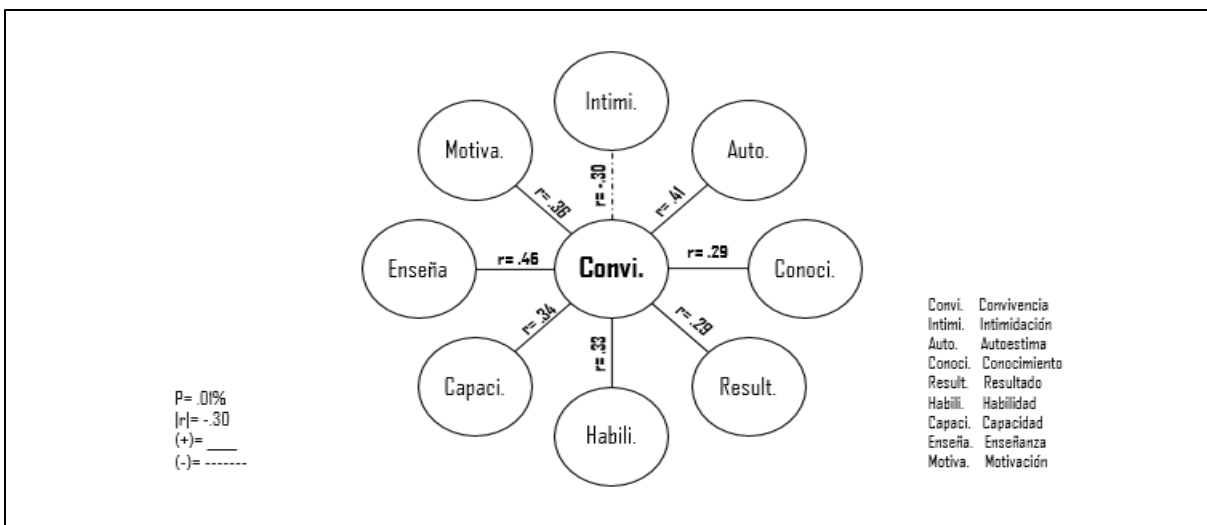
Intimi.

Motiva.

Auto.

r= .30

r= .36

r= .41

Enseña

r= .46

Convi.

r= .29

Conoci.

r= .34

r= .33

r= .29

Capaci.

Result.

Habili.

Convi. Convivencia
Intimi. Intimidación
Auto. Autoestima
Conoci. Conocimiento
Result. Resultado
Habili. Habilidad
Capaci. Capacidad
Enseña. Enseñanza
Motiva. Motivación

P= .01%
|r|= -.30
(+)= ____
(-)= -------